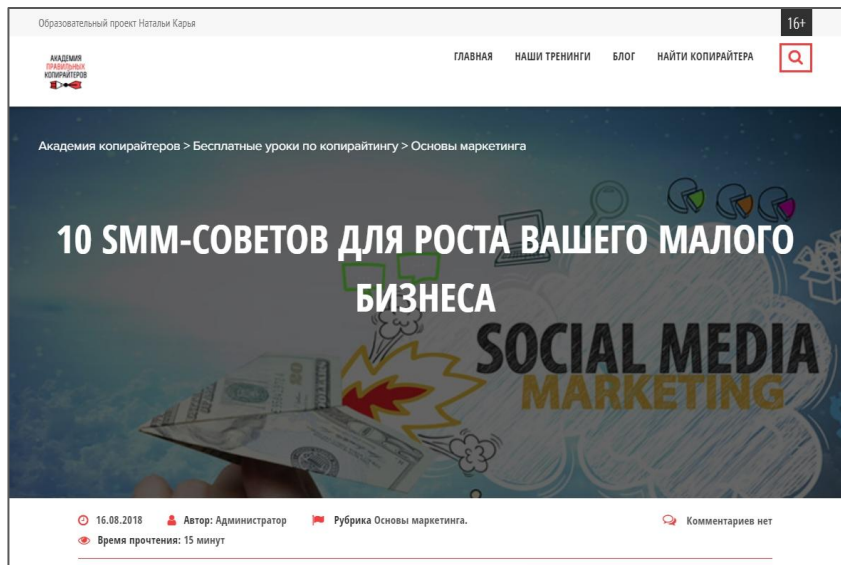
Образовательный проект Натальи Карья

16+

АКАДЕМИЯ ПРАВИЛЬНЫХ КОПИРАЙТЕРОВ

ГЛАВНАЯ НАШИ ТРЕНИНГИ БЛОГ НАЙТИ КОПИРАЙТЕРА

Академия копирайтеров > Бесплатные уроки по копирайтингу > Основы маркетинга

10 SMM-СОВЕТОВ ДЛЯ РОСТА ВАШЕГО МАЛОГО БИЗНЕСА

SOCIAL MEDIA MARKETING

16.08.2018 Автор: Администратор Рубрика Основы маркетинга. Комментариев нет

Время прочтения: 15 минут